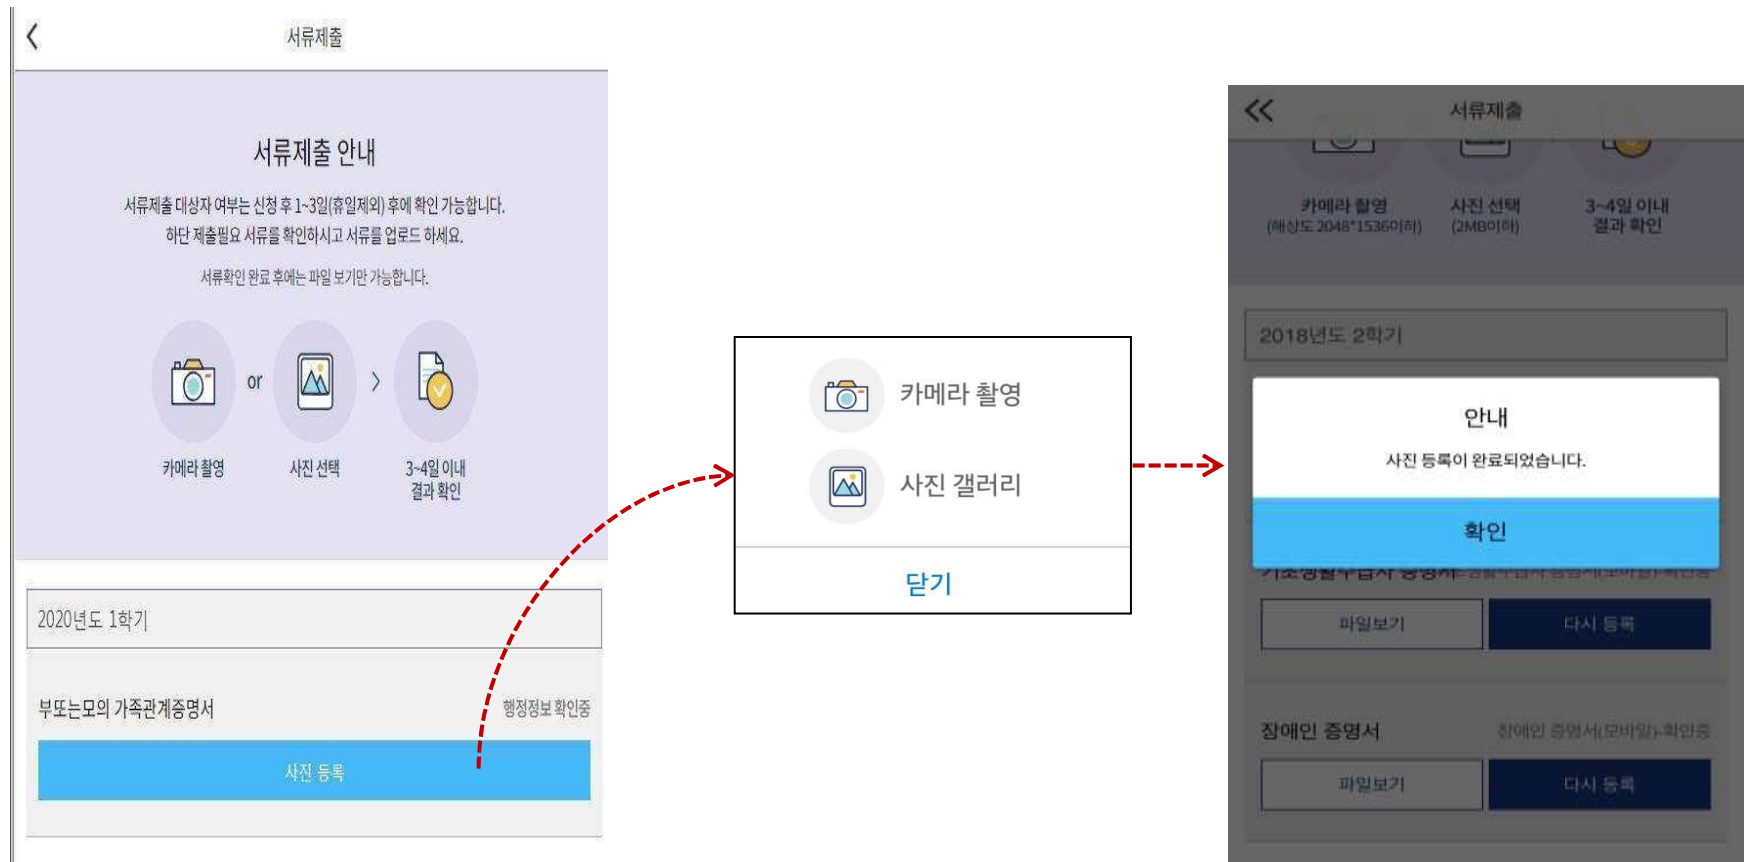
서류제출

서류제출 안내

서류제출 대상자 여부는 신청 후 1~3일(휴일제외) 후에 확인 가능합니다.
하단 제출필요 서류를 확인하시고 서류를 업로드 하세요.

서류확인 완료 후에는 파일 보기만 가능합니다.

or

카메라 촬영

사진 선택

3~4일 이내
결과 확인

2020년도 1학기

부또는모의 가족관계증명서

행정정보 확인중

사진 등록

카메라 촬영

사진 갤러리

닫기

서류제출

카메라 촬영
(해상도 2048*1536이하)

사진 선택
(2MB이하)

3~4일 이내
결과 확인

2018년도 2학기

안내

사진 등록이 완료되었습니다.

확인

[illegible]

파일보기

다시 등록

장애인 증명서

장애인 증명서(모바일) 확인중

파일보기

다시 등록